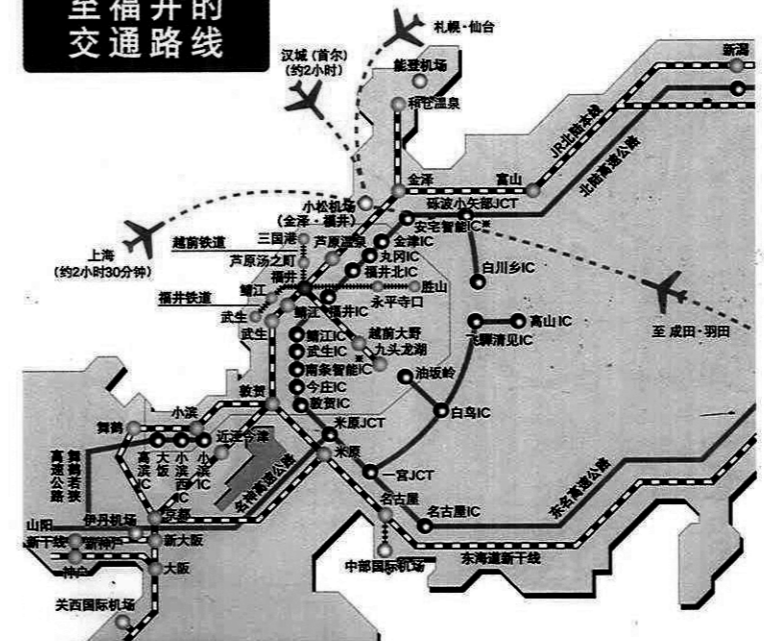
至福井的
交通路线

札幌·仙台
汉城（首尔）
（约2小时）
能登机场
和仓温泉
新潟
JR北陆本线
北陆高速公路
富山
金泽
砺波小矢部JCT
小松机场
（金泽·福井）
安宅智能IC
上海
（约2小时30分钟）
越前铁道
三国港
芦原温泉
金津IC
芦原汤之町
丸冈IC
白川乡IC
福井
福井北IC
胜山
福井铁道
鲭江
永平寺口
福井IC
至 成田·羽田
武生
鲭江
越前大野
高山IC
武生
鲭江IC
九头龙湖
飞驒清见IC
武生IC
南条智能IC
油坂岭
敦贺
今庄IC
敦贺IC
白鸟IC
小滨
舞鹤
近江今津
米原JCT
米原
舞鹤若狭高速公路
高滨IC
大饭IC
小滨西IC
小滨IC
北陆高速公路
一宫JCT
京都
名古屋
东名高速公路
山阳新干线
伊丹机场
名古屋IC
新神户
新大阪
东海道新干线
神户
大阪
中部国际机场
关西国际机场